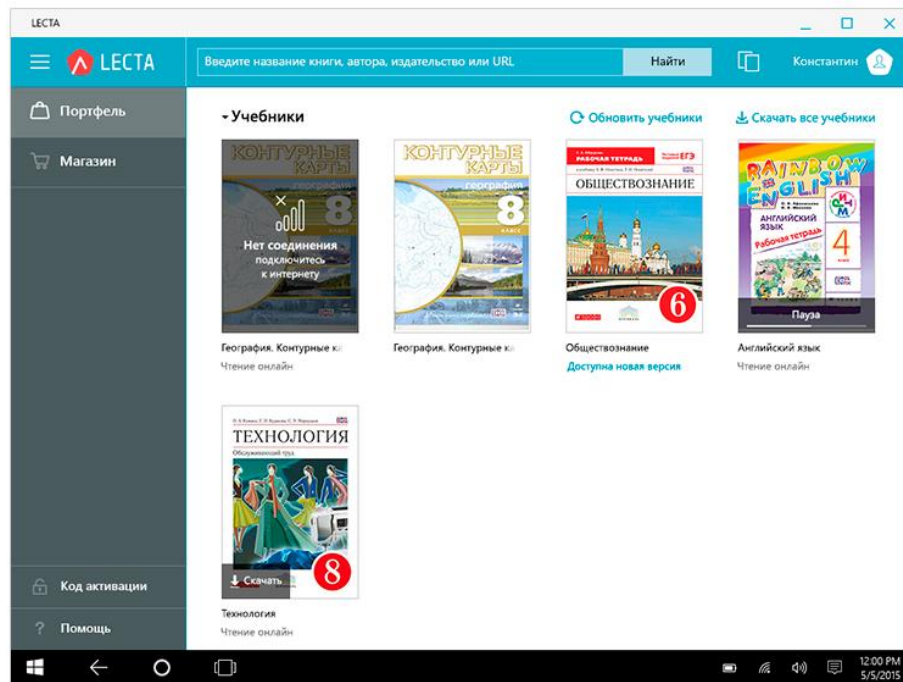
LECTA

LECTA

Введите название книги, автора, издательство или URL

Найти

Константин

Портфель

Магазин

Код активации

Помощь

Учебники

Обновить учебники

Скачать все учебники

КОНТУРНЫЕ КАРТЫ география 8

Нет соединения подключитесь к интернету

География. Контурные к

Чтение онлайн

КОНТУРНЫЕ КАРТЫ география 8 класс

География. Контурные к

РАБОЧАЯ ТЕТРАДЬ ЕГЭ

ОБЩЕСТВОЗНАНИЕ

6

Обществознание

Доступна новая версия

RAINBOW ENGLISH

АНГЛИЙСКИЙ ЯЗЫК Рабочая тетрадь

4

Пауза

Английский язык

Чтение онлайн

ТЕХНОЛОГИЯ

Обслуживающий труд

8

Скачать

Технология

Чтение онлайн

12:00 PM
5/5/2015